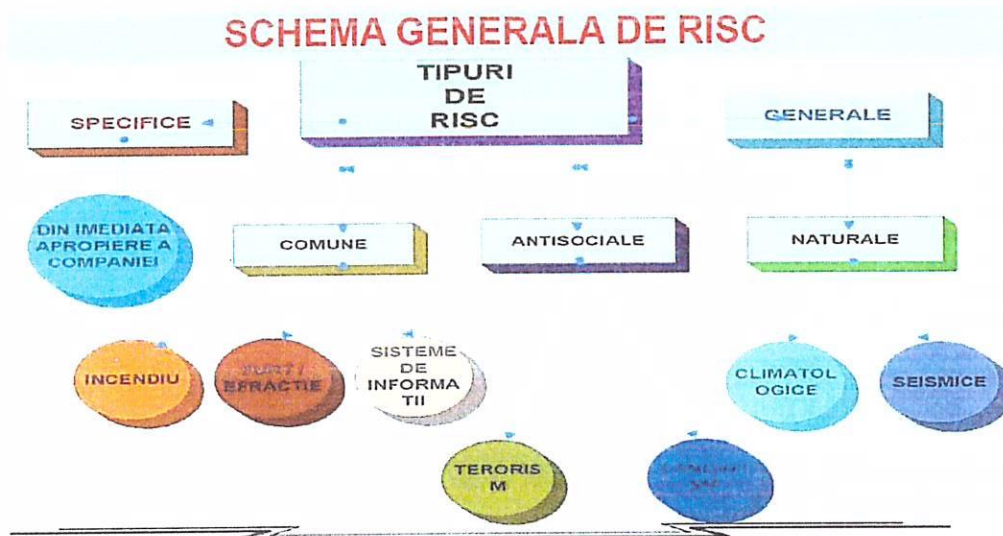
SCHEMA GENERALA DE RISC

SPECIFICE

TIPURI DE RISC

GENERALE

DIN IMEDIATA APROPIERE A COMPANIEI

COMUNE

ANTISOCIALE

NATURALE

INCENDIU

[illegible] / EFRACTIE

SISTEME DE INFORMA TII

CLIMATOL OGICE

SEISMICE

TERORIS M

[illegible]